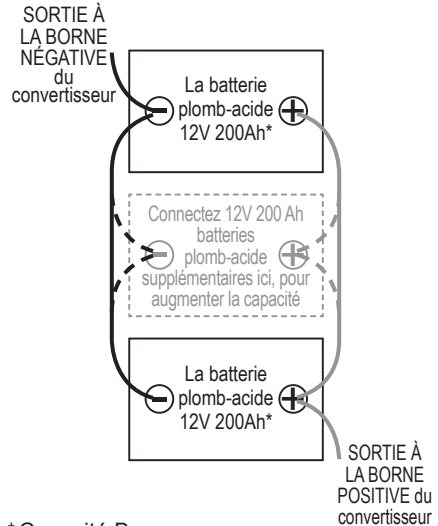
SORTIE À LA BORNE NÉGATIVE du convertisseur

La batterie plomb-acide 12V 200Ah*

Connectez 12V 200 Ah batteries plomb-acide supplémentaires ici, pour augmenter la capacité

La batterie plomb-acide 12V 200Ah*

SORTIE À LA BORNE POSITIVE du convertisseur

*Capacité R